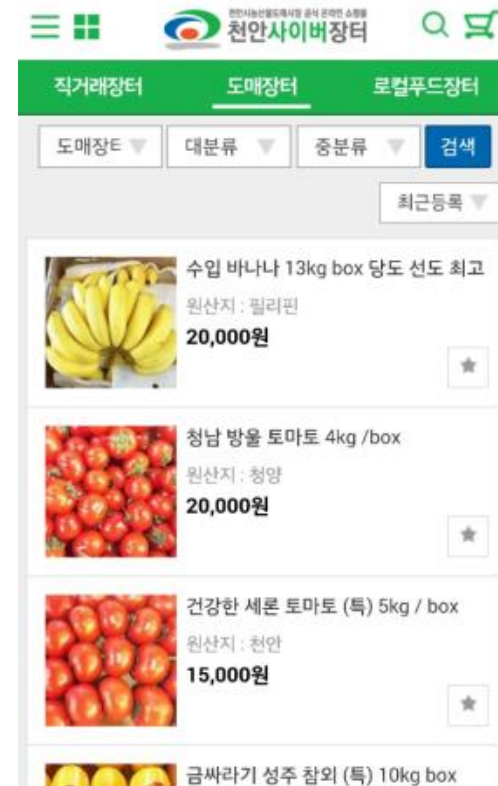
천안시농산물도매시장 공식 온라인 쇼핑몰
천안사이버장터

직거래장터
도매장터
로컬푸드장터

도매장E
대분류
중분류
검색

최근등록

수입 바나나 13kg box 당도 선도 최고
원산지 : 필리핀
20,000원

청남 방울 토마토 4kg /box
원산지 : 청양
20,000원

건강한 세론 토마토 (특) 5kg / box
원산지 : 천안
15,000원

금싸라기 성주 참외 (특) 10kg box